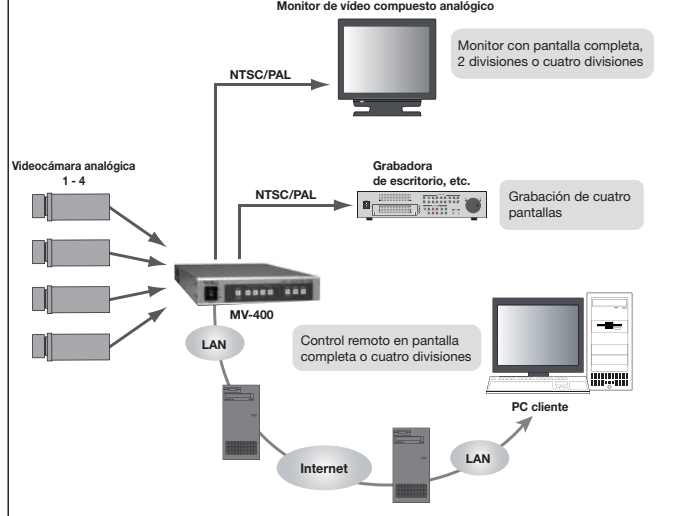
Monitor de vídeo compuesto analógico

Monitor con pantalla completa, 2 divisiones o cuatro divisiones

NTSC/PAL

Videocámara analógica 1 - 4

Grabadora de escritorio, etc.

NTSC/PAL

Grabación de cuatro pantallas

MV-400

LAN

Control remoto en pantalla completa o cuatro divisiones

PC cliente

Internet

LAN